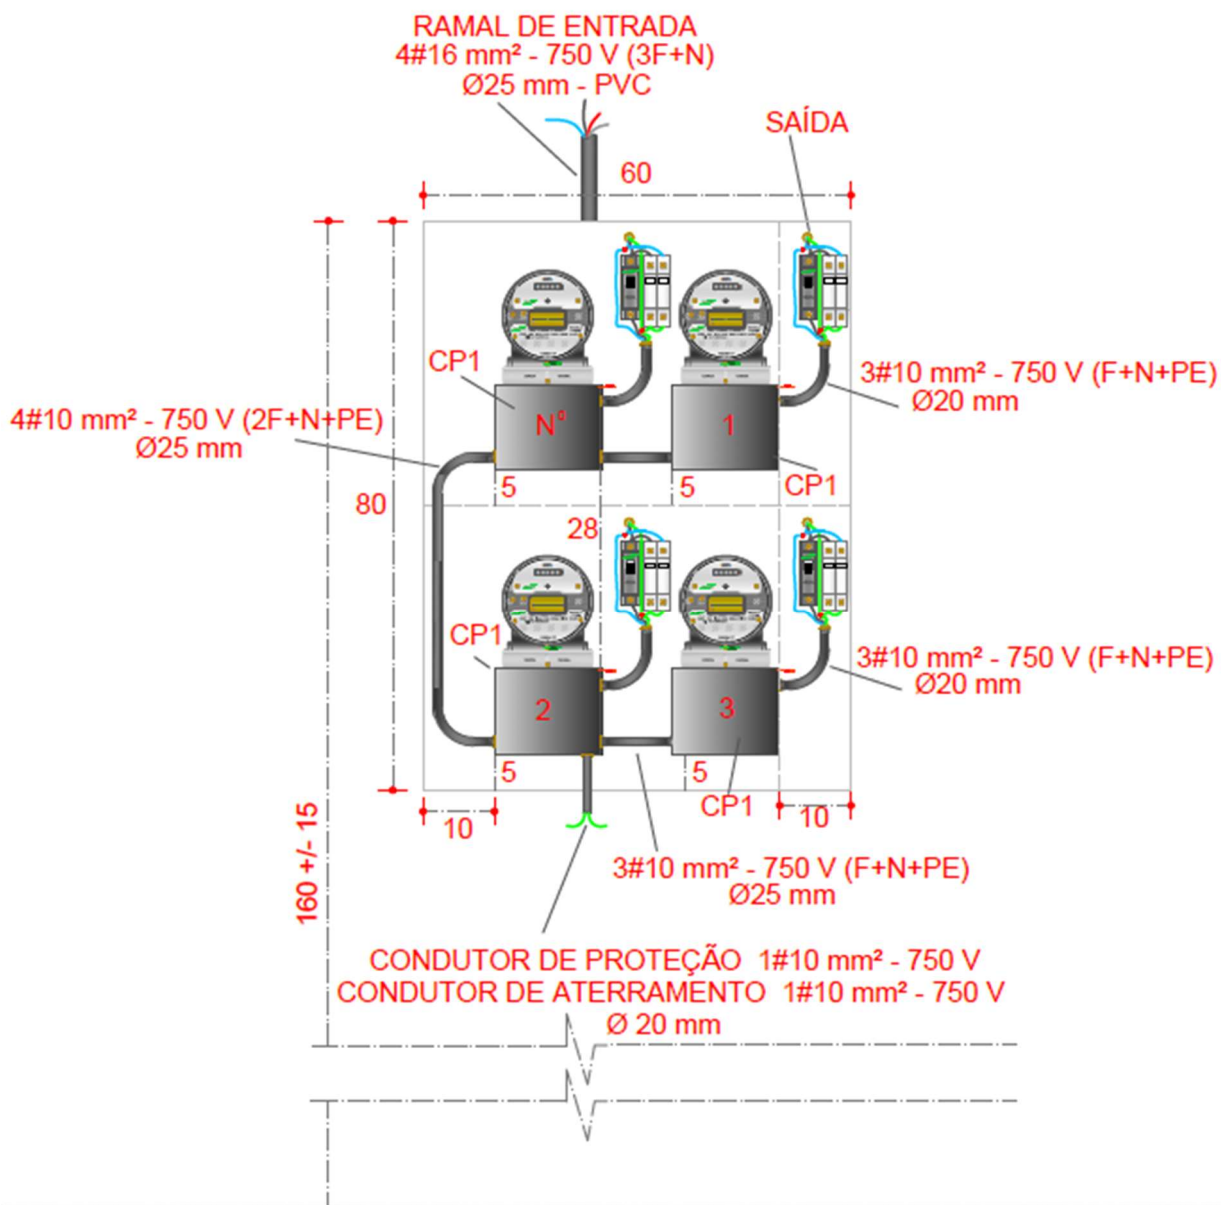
RAMAL DE ENTRADA
4#16 mm² - 750 V (3F+N)
Ø25 mm - PVC

SAÍDA

60

CP1

3#10 mm² - 750 V (F+N+PE)
Ø20 mm

4#10 mm² - 750 V (2F+N+PE)
Ø25 mm

N°

1

5

5

CP1

80

28

CP1

3#10 mm² - 750 V (F+N+PE)
Ø20 mm

2

3

5

5

CP1

10

10

160 +/- 15

3#10 mm² - 750 V (F+N+PE)
Ø25 mm

CONDUTOR DE PROTEÇÃO 1#10 mm² - 750 V
CONDUTOR DE ATERRAMENTO 1#10 mm² - 750 V
Ø 20 mm